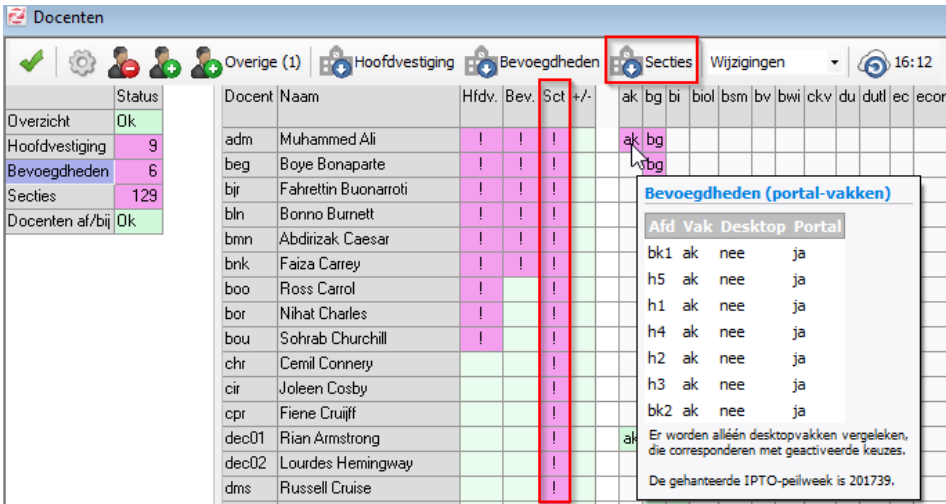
Docenten

Overige (1) Hoofdvestiging Bevoegdheden Secties Wijzigingen 16:12

| | Status |
|---|---|
| Overzicht | Ok |
| Hoofdvestiging | 9 |
| Bevoegdheden | 6 |
| Secties | 129 |
| Docenten af/bij | Ok |

| Docent | Naam | Hfdv. | Bev. | Sct | +/- | ak | bg | bi | biol | bsm | bv | bwi | ckv | du | dutl | ec | econ |
|---|---|---|---|---|---|---|---|---|---|---|---|---|---|---|---|---|---|
| adm | Muhammed Ali | ! | ! | ! | | ak | bg | | | | | | | | | | |
| beg | Boye Bonaparte | ! | ! | ! | | | bg | | | | | | | | | | |
| bjr | Fahrettin Buonarroti | ! | ! | ! | | | | | | | | | | | | | |
| bln | Bonno Burnett | ! | ! | ! | | | | | | | | | | | | | |
| bmn | Abdirizak Caesar | ! | ! | ! | | | | | | | | | | | | | |
| bnk | Faiza Carrey | ! | ! | ! | | | | | | | | | | | | | |
| boo | Ross Carrol | ! | | ! | | | | | | | | | | | | | |
| bor | Nihat Charles | ! | | ! | | | | | | | | | | | | | |
| bou | Sohrab Churchill | ! | | ! | | | | | | | | | | | | | |
| chr | Cemil Connery | | | ! | | | | | | | | | | | | | |
| cir | Joleen Cosby | | | ! | | | | | | | | | | | | | |
| cpr | Fiene Cruijff | | | ! | | | | | | | | | | | | | |
| dec01 | Rian Armstrong | | | ! | | ak | | | | | | | | | | | |
| dec02 | Lourdes Hemingway | | | ! | | | | | | | | | | | | | |
| dms | Russell Cruise | | | ! | | | | | | | | | | | | | |

Bevoegdheden (portal-vakken)

| Afd | Vak | Desktop | Portal |
|---|---|---|---|
| bk1 | ak | nee | ja |
| h5 | ak | nee | ja |
| h1 | ak | nee | ja |
| h4 | ak | nee | ja |
| h2 | ak | nee | ja |
| h3 | ak | nee | ja |
| bk2 | ak | nee | ja |

Er worden alléén desktopvakken vergeleken, die corresponderen met geactiveerde keuzes.

De gehanteerde IPTO-peilweek is 201739.